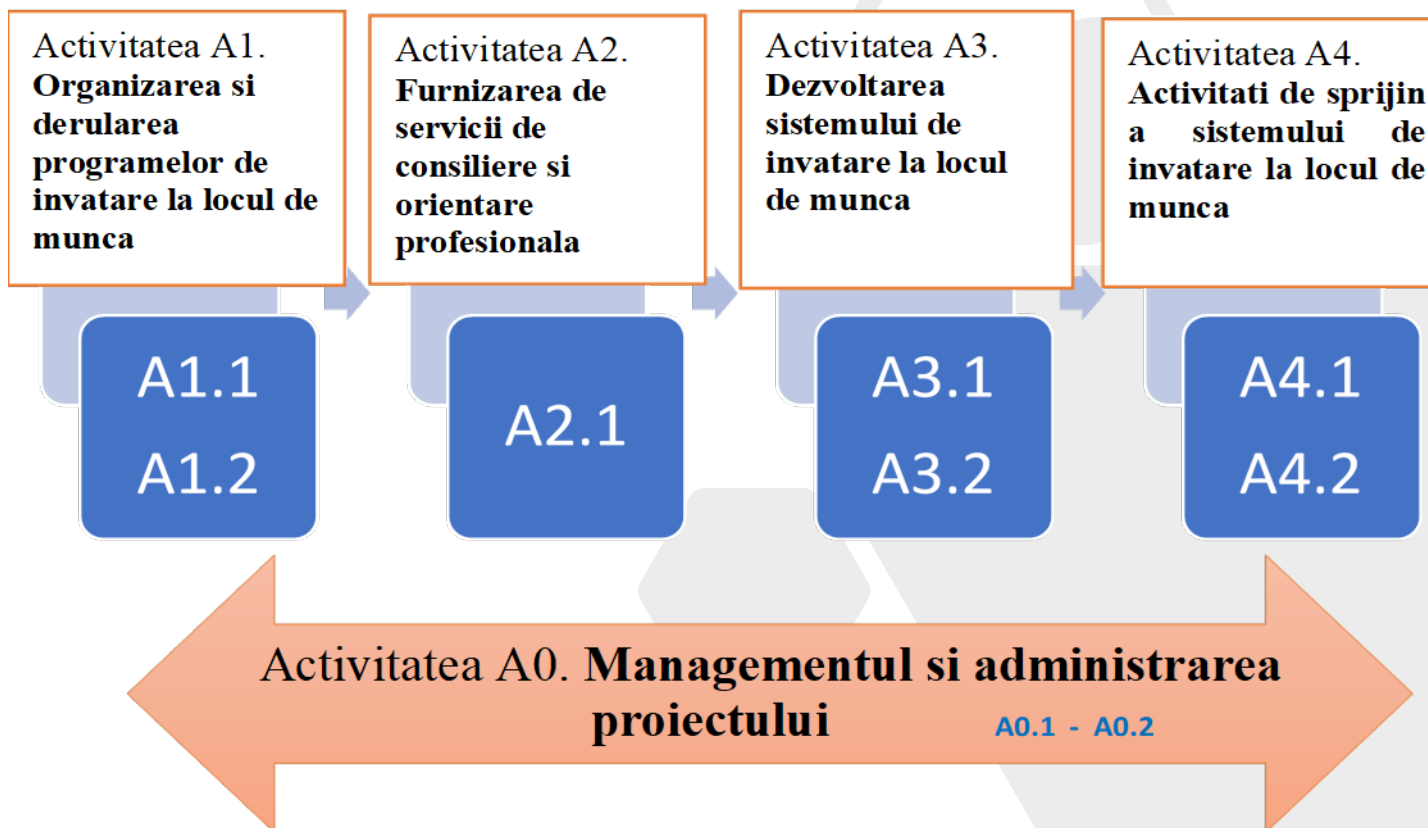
Activitatea A1. **Organizarea si derularea programelor de invatare la locul de munca**

A1.1
A1.2

Activitatea A2. **Furnizarea de servicii de consiliere si orientare profesionala**

A2.1

Activitatea A3. **Dezvoltarea sistemului de invatare la locul de munca**

A3.1
A3.2

Activitatea A4. **Activitati de sprijin a sistemului de invatare la locul de munca**

A4.1
A4.2

Activitatea A0. **Managementul si administrarea proiectului** A0.1 - A0.2